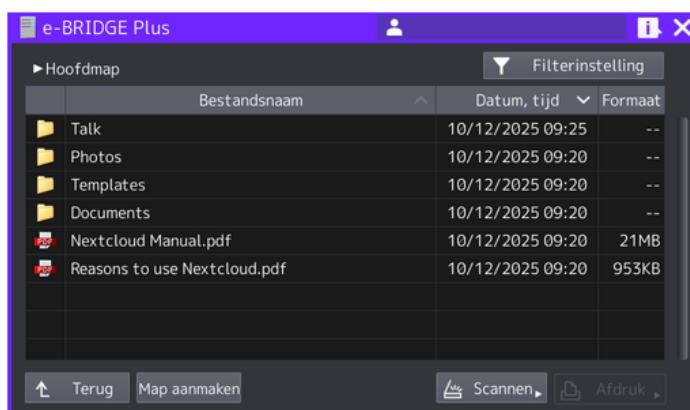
e-BRIDGE Plus

►Hoofdmap

Filterinstelling

| | Bestandsnaam | Datum, tijd | Formaat |
|---|---|---|---|
| | Talk | 10/12/2025 09:25 | -- |
| | Photos | 10/12/2025 09:20 | -- |
| | Templates | 10/12/2025 09:20 | -- |
| | Documents | 10/12/2025 09:20 | -- |
| PDF | Nextcloud Manual.pdf | 10/12/2025 09:20 | 21MB |
| PDF | Reasons to use Nextcloud.pdf | 10/12/2025 09:20 | 953KB |

Terug

Map aanmaken

Scannen

Afdruk